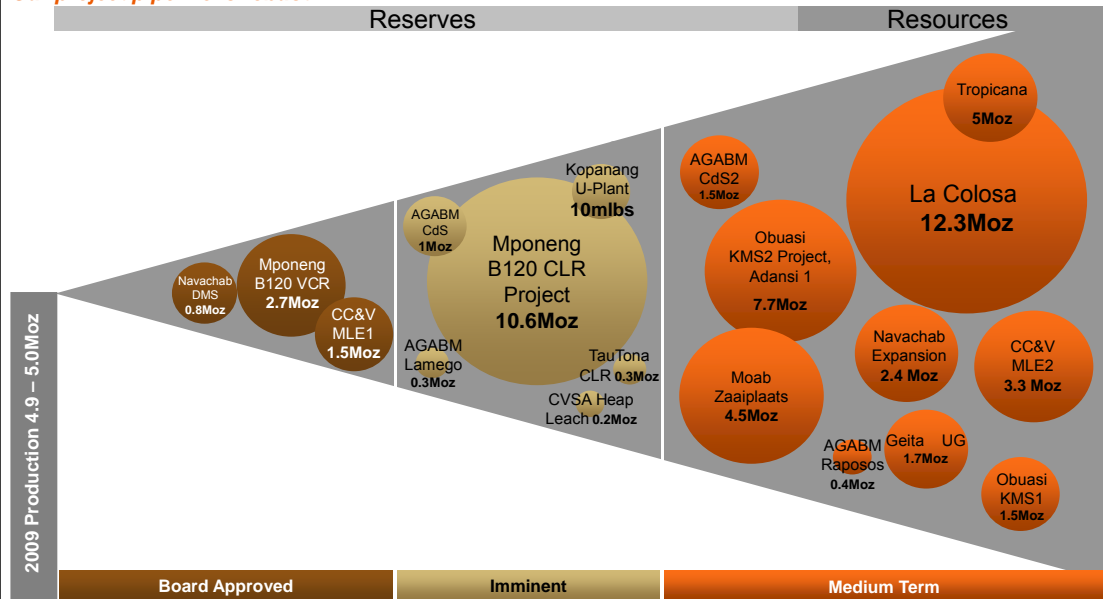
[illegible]

Reserves

Resources

2009 Production 4.9 – 5.0Moz

Navachab DMS 0.8Moz

Mponeng B120 VCR 2.7Moz

CC&V MLE1 1.5Moz

AGABM CdS 1Moz

Mponeng B120 CLR Project 10.6Moz

Kopanang U-Plant 10mlbs

AGABM Lamego 0.3Moz

TauTona CLR 0.3Moz

CVSA Heap Leach 0.2Moz

AGABM CdS2 1.5Moz

Tropicana 5Moz

La Colosa 12.3Moz

Obuasi KMS2 Project, Adansi 1 7.7Moz

Navachab Expansion 2.4 Moz

CC&V MLE2 3.3 Moz

Moab Zaaiplaats 4.5Moz

AGABM Raposos 0.4Moz

Geita UG 1.7Moz

Obuasi KMS1 1.5Moz

Board Approved

Imminent

Medium Term